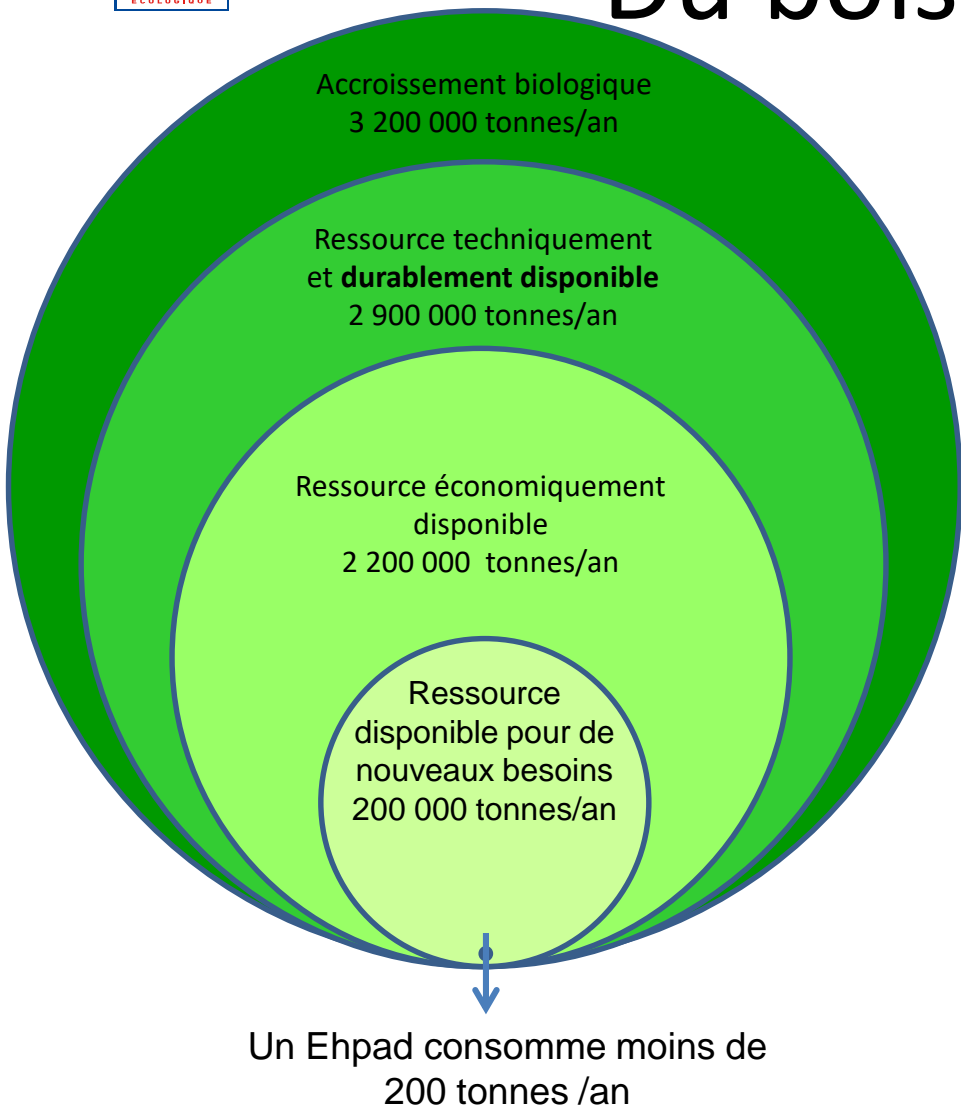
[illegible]

Du bois

Accroissement biologique
3 200 000 tonnes/an

Ressource techniquement et **durablement disponible**
2 900 000 tonnes/an

Ressource économiquement disponible
2 200 000 tonnes/an

Ressource disponible pour de nouveaux besoins
200 000 tonnes/an

Un Ehpad consomme moins de 200 tonnes /an